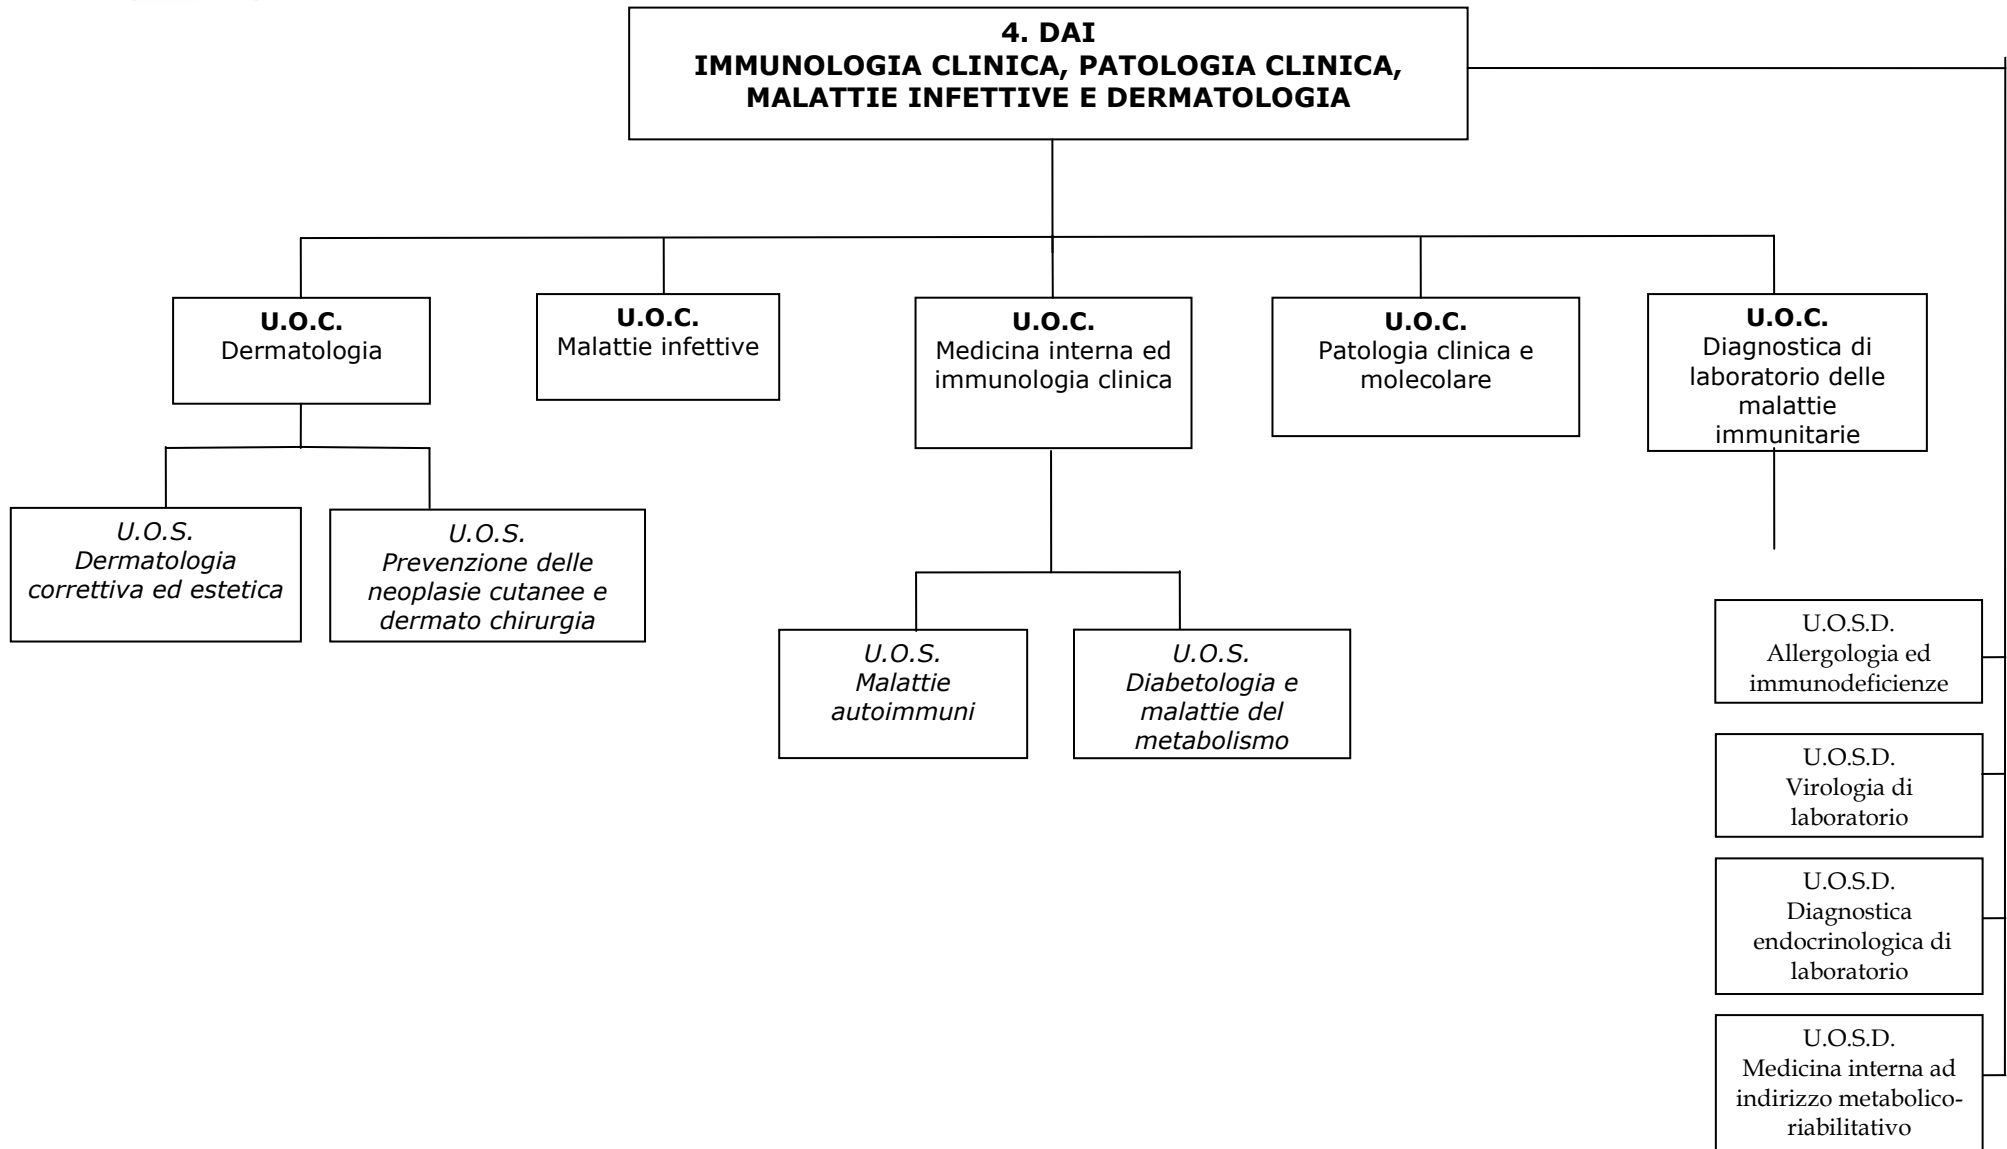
4. DAI
IMMUNOLOGIA CLINICA, PATOLOGIA CLINICA, MALATTIE INFETTIVE E DERMATOLOGIA

U.O.C.
Dermatologia

U.O.C.
Malattie infettive

U.O.C.
Medicina interna ed immunologia clinica

U.O.C.
Patologia clinica e molecolare

U.O.C.
Diagnostica di laboratorio delle malattie immunitarie

U.O.S.
Dermatologia correttiva ed estetica

U.O.S.
Prevenzione delle neoplasie cutanee e dermato chirurgia

U.O.S.
Malattie autoimmuni

U.O.S.
Diabetologia e malattie del metabolismo

U.O.S.D.
Allergologia ed immunodeficienze

U.O.S.D.
Virologia di laboratorio

U.O.S.D.
Diagnostica endocrinologica di laboratorio

U.O.S.D.
Medicina interna ad indirizzo metabolico-riabilitativo